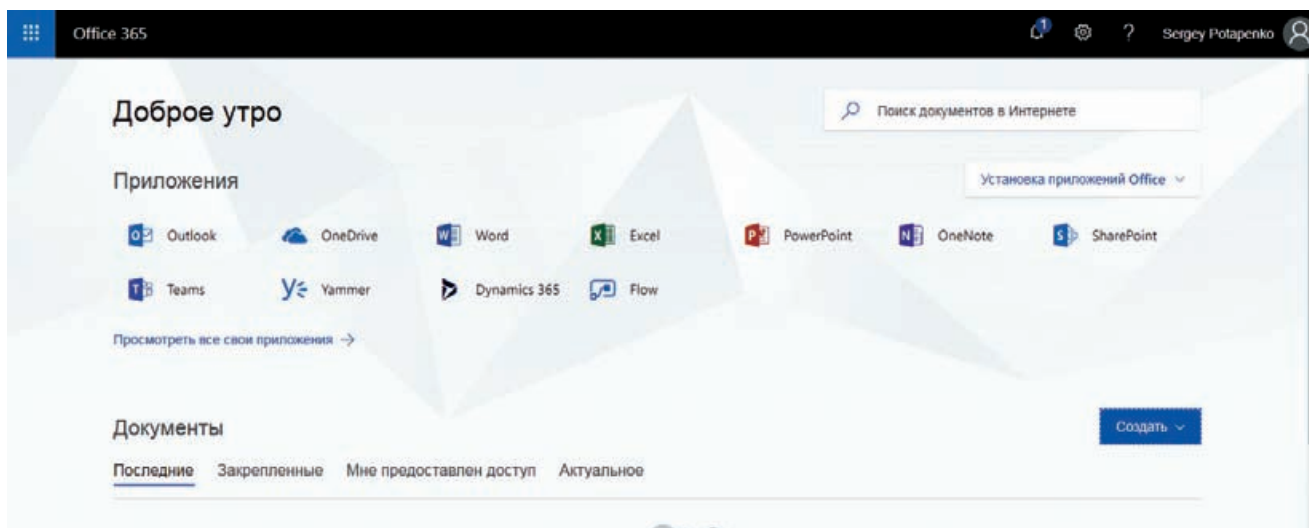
Office 365

1

? Sergey Potapenko

Доброе утро

Поиск документов в Интернете

Приложения

Установка приложений Office

Outlook OneDrive Word Excel PowerPoint OneNote SharePoint

Teams Yammer Dynamics 365 Flow

Просмотреть все свои приложения →

Документы

Создать

Последние Закрепленные Мне предоставлен доступ Актуальное